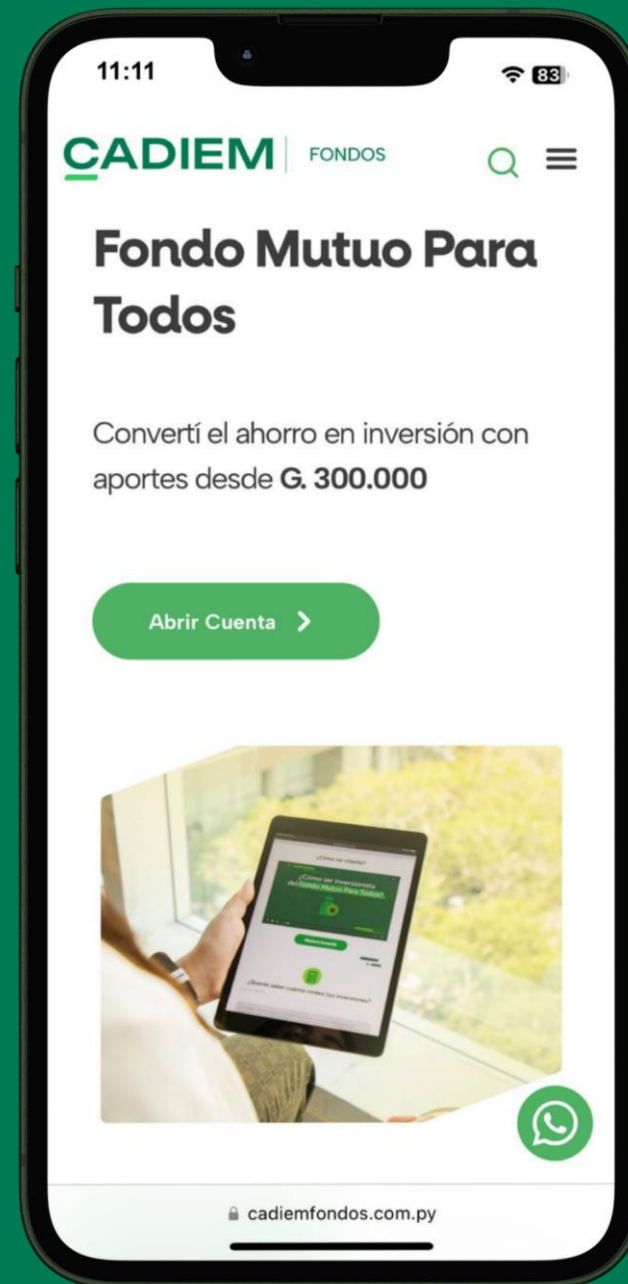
11:11

83

CADIEM | FONDOS

Fondo Mutuo Para Todos

Convertí el ahorro en inversión con aportes desde **G. 300.000**

Abrir Cuenta

¿Cómo ser inversionista del Fondo Mutuo Para Todos?

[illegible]

¿Querés saber cuánto rinden tus inversiones?

cadiemfondos.com.py